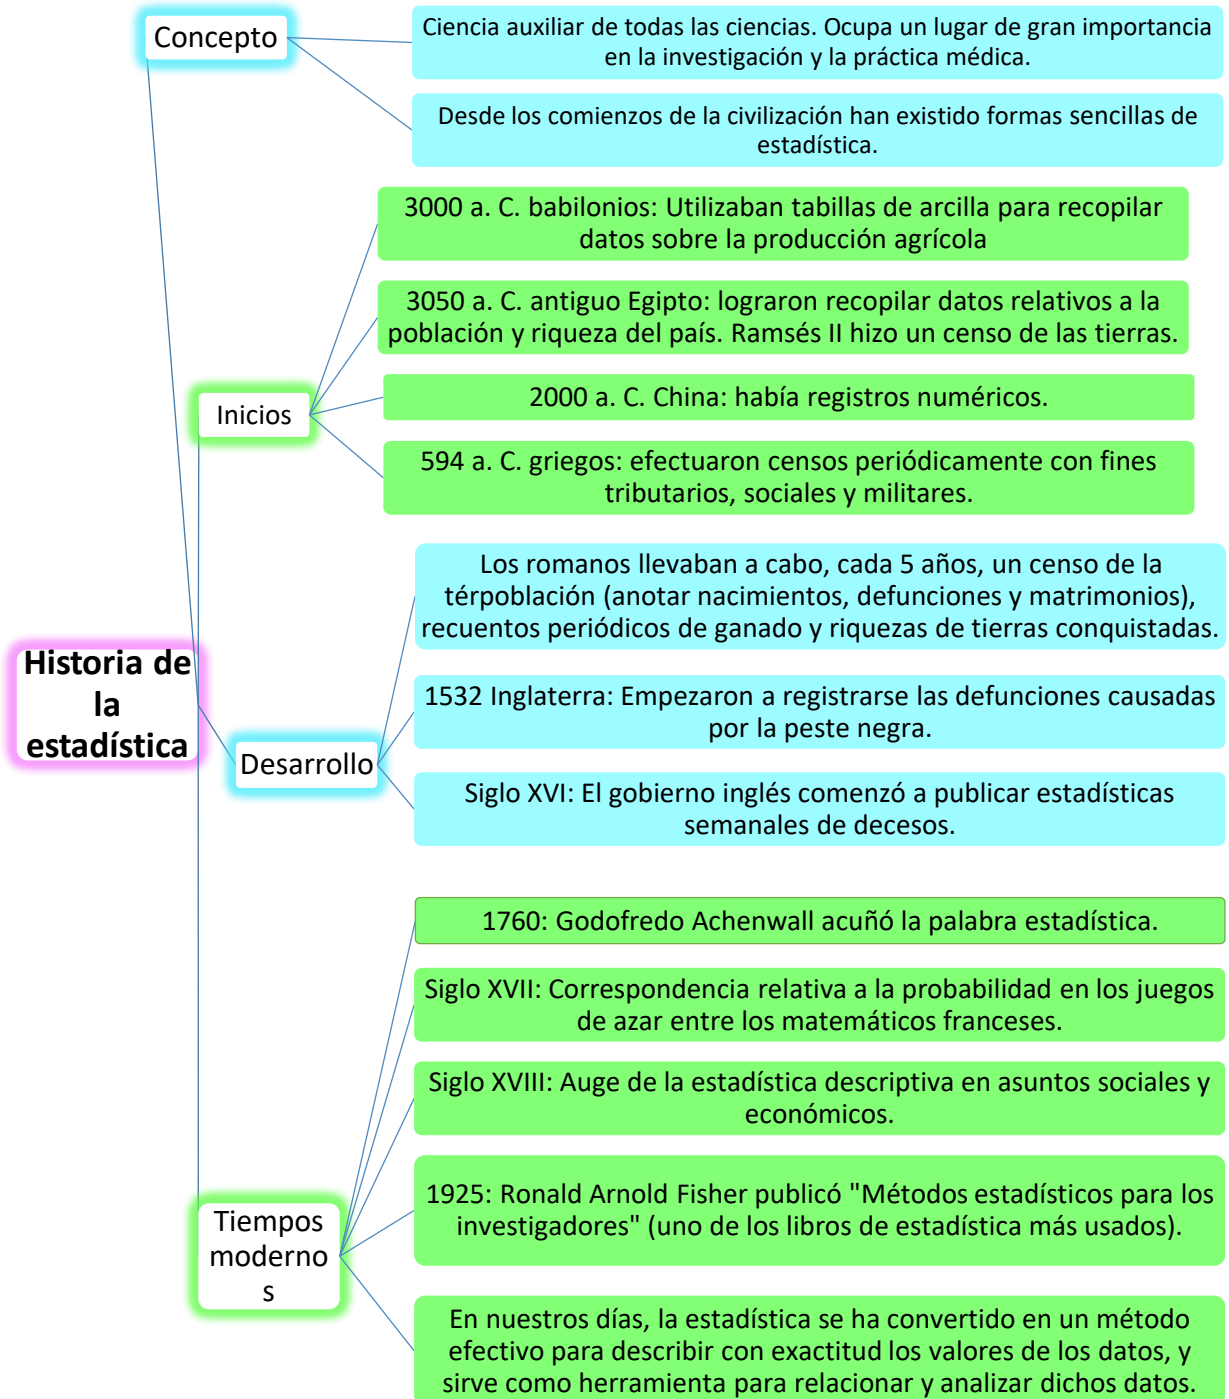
Historia de la estadística

Concepto

Ciencia auxiliar de todas las ciencias. Ocupa un lugar de gran importancia en la investigación y la práctica médica.

Desde los comienzos de la civilización han existido formas sencillas de estadística.

Inicios

3000 a. C. babilonios: Utilizaban tabillas de arcilla para recopilar datos sobre la producción agrícola

3050 a. C. antiguo Egipto: lograron recopilar datos relativos a la población y riqueza del país. Ramsés II hizo un censo de las tierras.

2000 a. C. China: había registros numéricos.

594 a. C. griegos: efectuaron censos periódicamente con fines tributarios, sociales y militares.

Desarrollo

Los romanos llevaban a cabo, cada 5 años, un censo de la térpoblación (anotar nacimientos, defunciones y matrimonios), recuentos periódicos de ganado y riquezas de tierras conquistadas.

1532 Inglaterra: Empezaron a registrarse las defunciones causadas por la peste negra.

Siglo XVI: El gobierno inglés comenzó a publicar estadísticas semanales de decesos.

Tiempos moderno s

1760: Godofredo Achenwall acuñó la palabra estadística.

Siglo XVII: Correspondencia relativa a la probabilidad en los juegos de azar entre los matemáticos franceses.

Siglo XVIII: Auge de la estadística descriptiva en asuntos sociales y económicos.

1925: Ronald Arnold Fisher publicó "Métodos estadísticos para los investigadores" (uno de los libros de estadística más usados).

En nuestros días, la estadística se ha convertido en un método efectivo para describir con exactitud los valores de los datos, y sirve como herramienta para relacionar y analizar dichos datos.